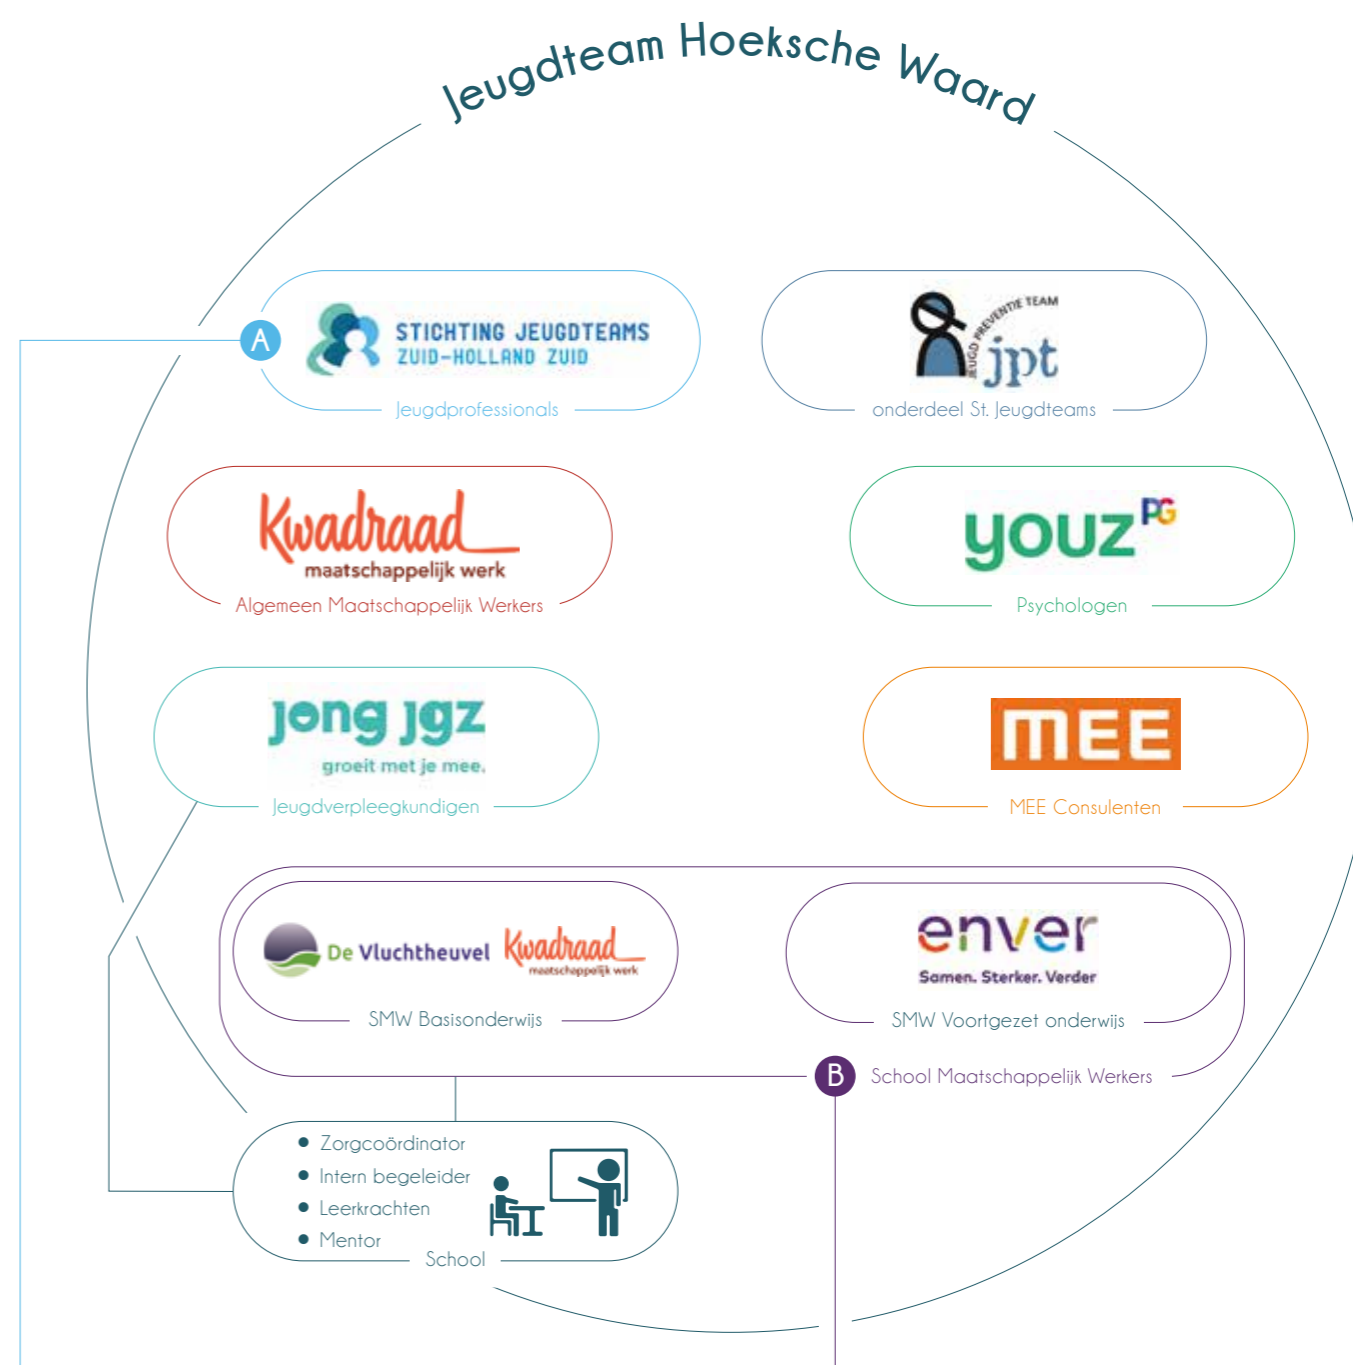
Jeugdteam Hoeksche Waard

A

STICHTING JEUGDTEAMS ZUID-HOLLAND ZUID

Jeugdprofessionals

JEUGD PREVENTIE TEAM jpt

onderdeel St. Jeugdteams

Kwadraad maatschappelijk werk

Algemeen Maatschappelijk Werkers

youz PG

Psychologen

jong jgz groeit met je mee.

Jeugdverpleegkundigen

MEE

MEE Consulenten

De Vluchtheuvel Kwadraad maatschappelijk werk

SMW Basisonderwijs

enver Samen. Sterker. Verder

SMW Voortgezet onderwijs

B School Maatschappelijk Werkers

- Zorgcoördinator
- Intern begeleider
- Leerkrachten
- Mentor

School